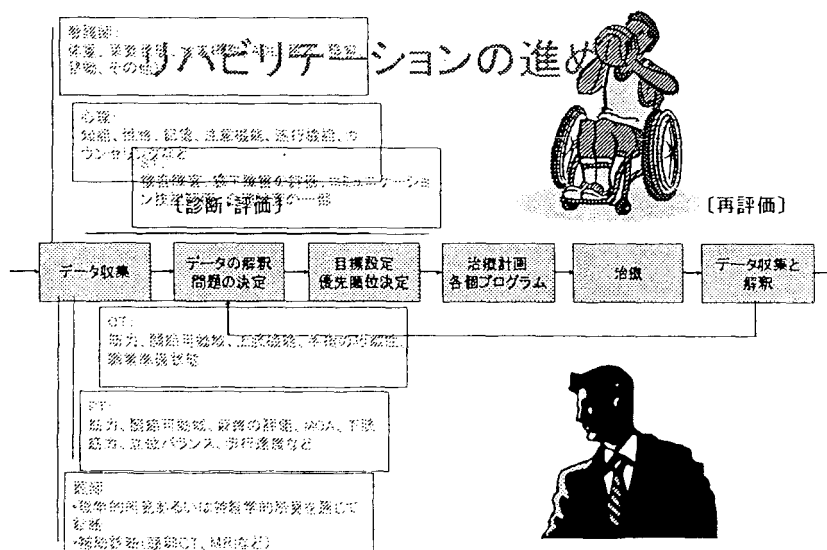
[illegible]
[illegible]、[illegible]
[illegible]、その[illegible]

リハビリテーションの進め方

心理:
知能、性格、記憶、注意機能、遂行機能、カウンセリングなど

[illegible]
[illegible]

〔診断・評価〕

〔再評価〕

データ収集

データの解釈
問題の決定

目標設定
優先順位決定

治療計画
各個プログラム

治療

データ収集と
解釈

OT:
筋力、関節可動域、上肢機能、手指の巧緻性、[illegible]

PT:
筋力、関節可動域、感覚の検査、MMT、下肢筋力、立位バランス、歩行速度など

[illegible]
•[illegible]
•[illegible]